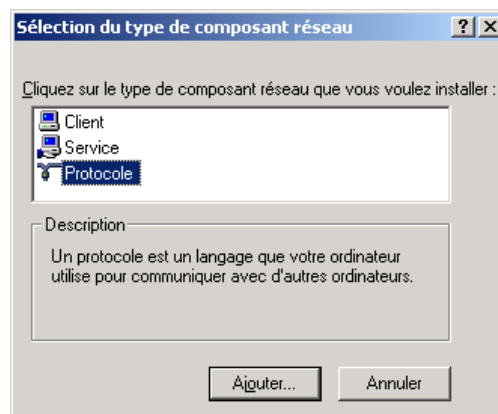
Sélection du type de composant réseau

?

X

Cliquez sur le type de composant réseau que vous voulez installer :

Client

Service

Protocole

Description

Un protocole est un langage que votre ordinateur utilise pour communiquer avec d'autres ordinateurs.

Ajouter...

Annuler